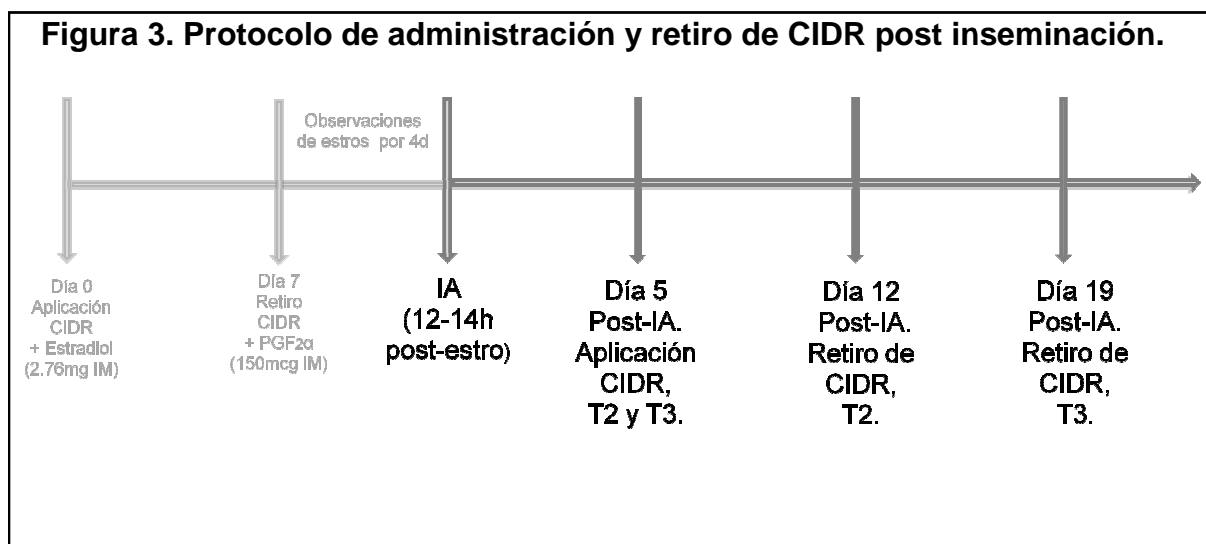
Figura 3. Protocolo de administración y retiro de CIDR post inseminación.

Observaciones de estros por 4d

Día 0 Aplicación CIDR + Estradiol (2.76mg IM)

Día 7 Retiro CIDR + PGF$_{2\alpha}$ (150mcg IM)

IA (12-14h post-estro)

Día 5 Post-IA. Aplicación CIDR, T2 y T3.

Día 12 Post-IA. Retiro de CIDR, T2.

Día 19 Post-IA. Retiro de CIDR, T3.